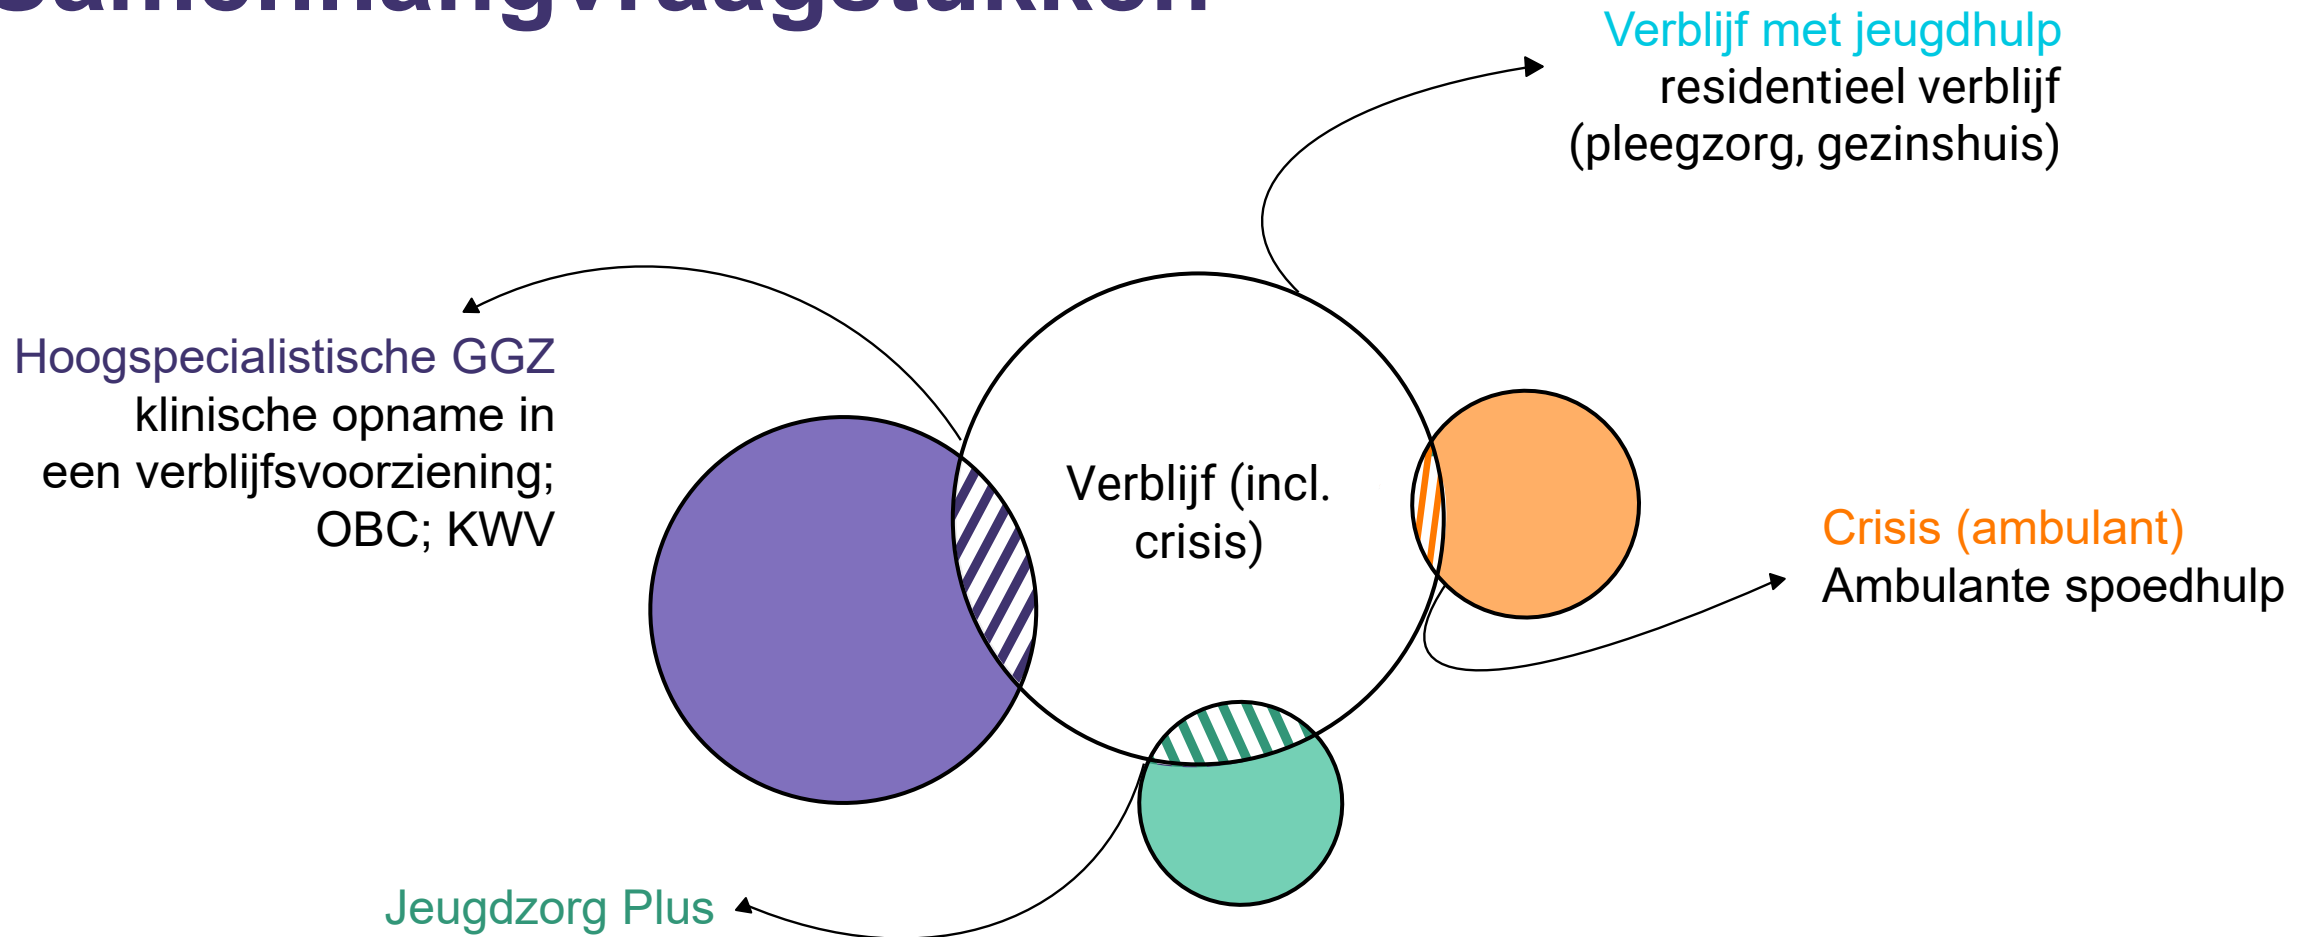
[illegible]

Verblijf met jeugdhulp
residentieel verblijf
(pleegzorg, gezinshuis)

Hoogspecialistische GGZ
klinische opname in een verblijfsvoorziening; OBC; KWV

Verblijf (incl. crisis)

Crisis (ambulant)
Ambulante spoedhulp

Jeugdzorg Plus